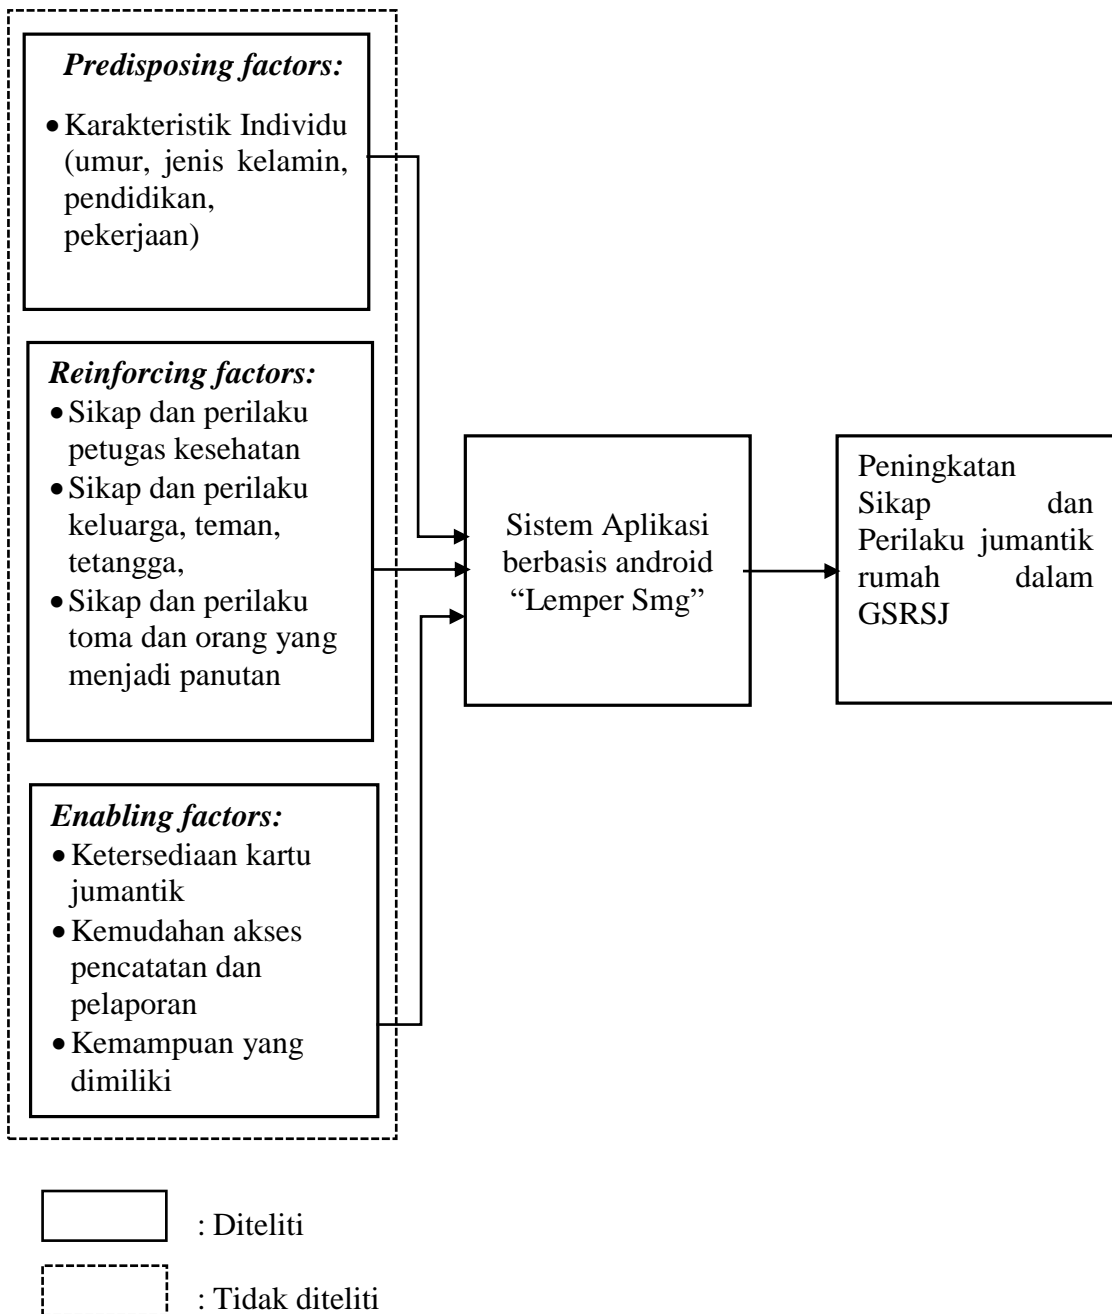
*Predisposing factors:*

- Karakteristik Individu (umur, jenis kelamin, pendidikan, pekerjaan)

*Reinforcing factors:*

- Sikap dan perilaku petugas kesehatan
- Sikap dan perilaku keluarga, teman, tetangga,
- Sikap dan perilaku toma dan orang yang menjadi panutan

*Enabling factors:*

- Ketersediaan kartu jumantik
- Kemudahan akses pencatatan dan pelaporan
- Kemampuan yang dimiliki

Sistem Aplikasi berbasis android “Lemper Smg”

Peningkatan Sikap dan Perilaku jumantik rumah dalam GSRSJ

: Diteliti

: Tidak diteliti